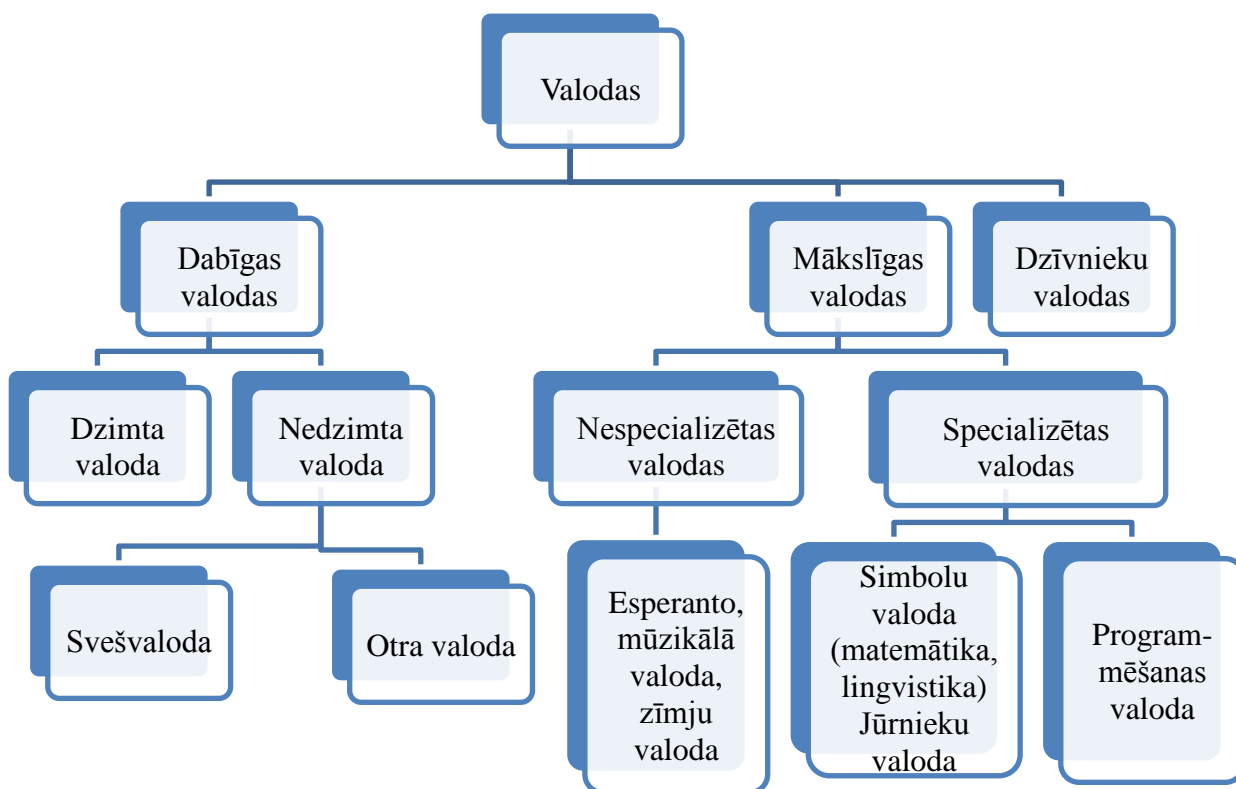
Valodas

Dabīgas valodas

Mākslīgas valodas

Dzīvnieku valodas

Dzimta valoda

Nedzimta valoda

Nespecializētas valodas

Specializētas valodas

Svešvaloda

Otra valoda

Esperanto, mūzikālā valoda, zīmju valoda

Simbolu valoda (matemātika, lingvistika) Jūrnieku valoda

Programmēšanas valoda